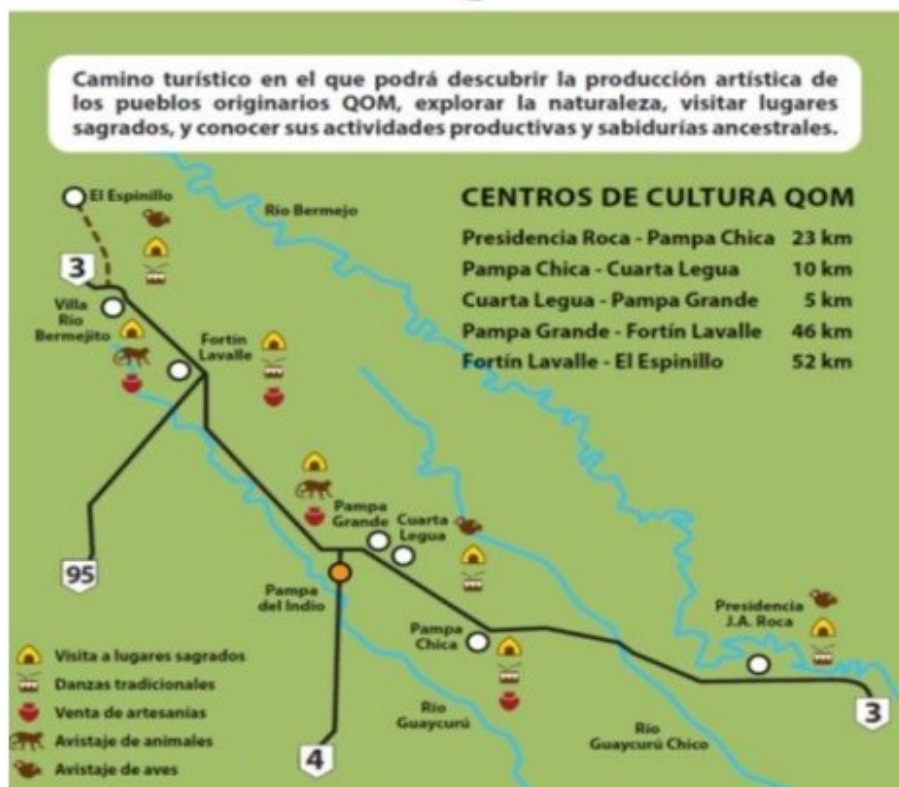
Camino turístico en el que podrá descubrir la producción artística de los pueblos originarios QOM, explorar la naturaleza, visitar lugares sagrados, y conocer sus actividades productivas y sabidurías ancestrales.

El Espinillo

Rio Bermejo

CENTROS DE CULTURA QOM

| | |
|---|---|
| Presidencia Roca - Pampa Chica | 23 km |
| Pampa Chica - Cuarta Legua | 10 km |
| Cuarta Legua - Pampa Grande | 5 km |
| Pampa Grande - Fortín Lavalle | 46 km |
| Fortín Lavalle - El Espinillo | 52 km |

3

Villa Río Bermejito

Fortín Lavalle

Pampa Grande

Cuarta Legua

95

Pampa del Indio

Pampa Chica

Presidencia J.A. Roca

Rio Guaycurú

Rio Guaycurú Chico

4

3

Visita a lugares sagrados
Danzas tradicionales
Venta de artesanías
Avistaje de animales
Avistaje de aves